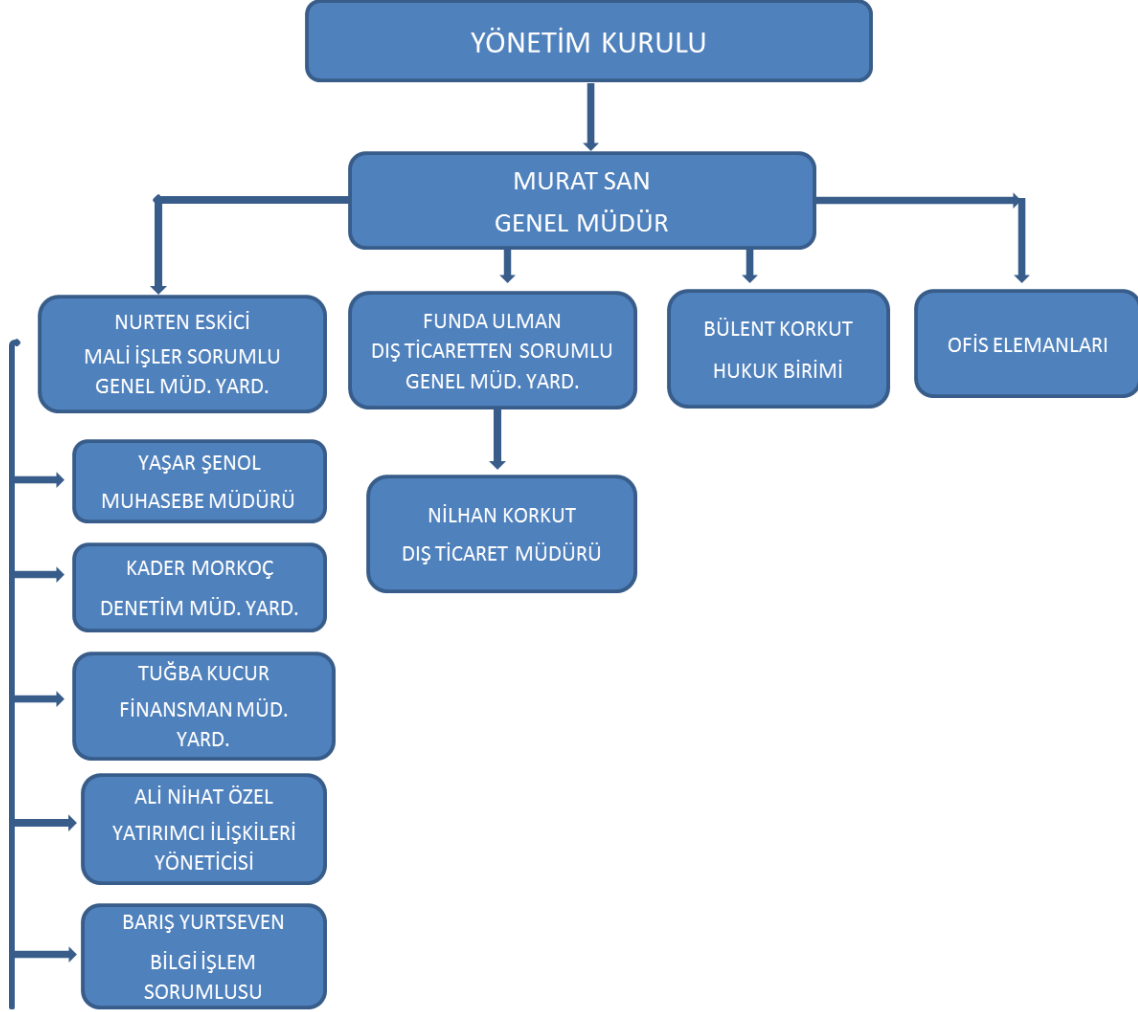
YÖNETİM KURULU

MURAT SAN
GENEL MÜDÜR

NURTEN ESKİCİ
MALİ İŞLER SORUMLU
GENEL MÜD. YARD.

FUNDA ULMAN
DIŞ TİCARETTEN SORUMLU
GENEL MÜD. YARD.

BÜLENT KORKUT
HUKUK BİRİMİ

OFİS ELEMANLARI

YAŞAR ŞENOL
MUHASEBE MÜDÜRÜ

NİLHAN KORKUT
DIŞ TİCARET MÜDÜRÜ

KADER MORKOÇ
DENETİM MÜD. YARD.

TUĞBA KUCUR
FİNANSMAN MÜD. YARD.

ALİ NİHAT ÖZEL
YATIRIMCI İLİŞKİLERİ YÖNETİCİSİ

BARIŞ YURTSEVEN
BİLGİ İŞLEM SORUMLUSU